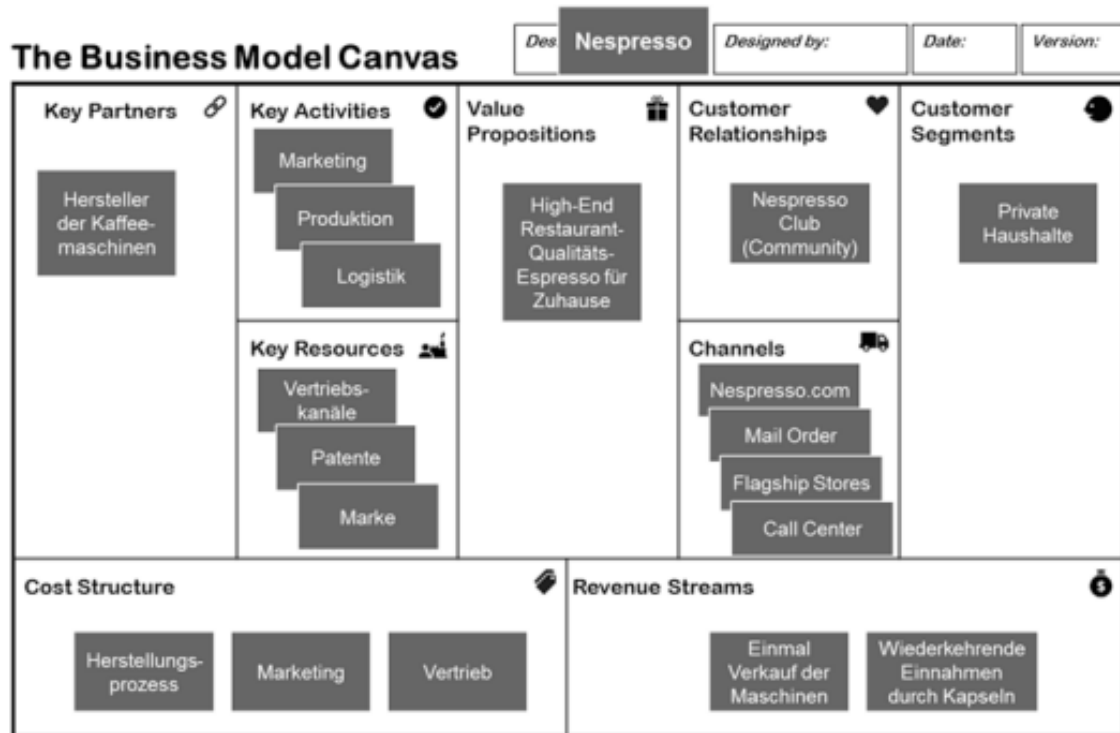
The Business Model Canvas

Des Nespresso | Designed by: | Date: | Version:

Key Partners

Hersteller der Kaffeemaschinen

Key Activities

Marketing

Produktion

Logistik

Key Resources

Vertriebskanäle

Patente

Marke

Value Propositions

High-End Restaurant-Qualitäts-Espresso für Zuhause

Customer Relationships

Nespresso Club (Community)

Channels

Nespresso.com

Mail Order

Flagship Stores

Call Center

Customer Segments

Private Haushalte

Cost Structure

Herstellungsprozess

Marketing

Vertrieb

Revenue Streams

Einmal Verkauf der Maschinen

Wiederkehrende Einnahmen durch Kapseln